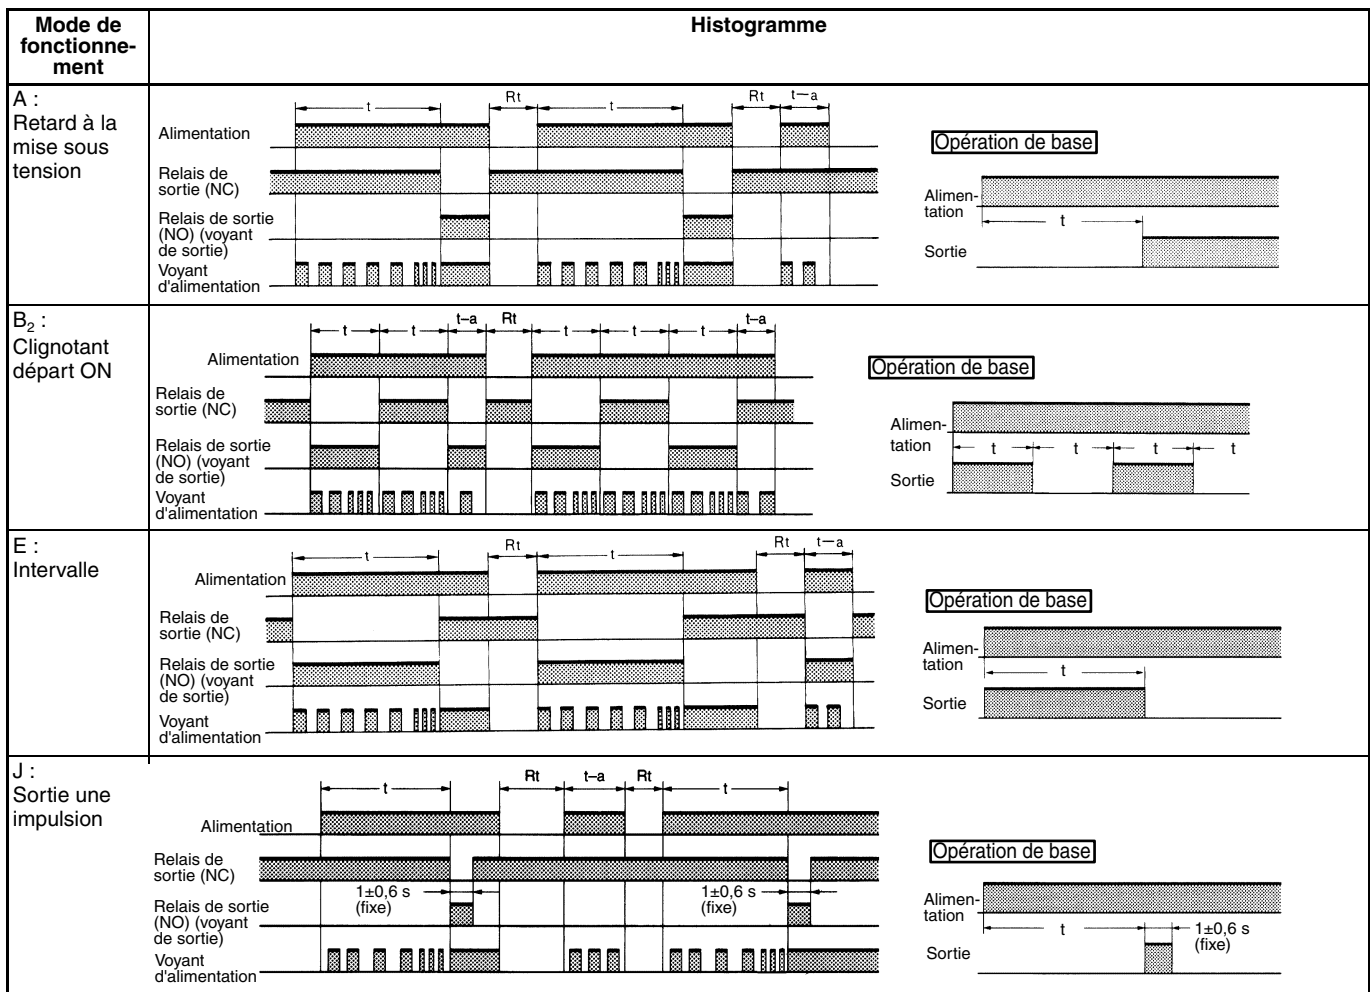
| Mode de fonctionnement | Histogramme |
|---|---|
| A : Retard à la mise sous tension | t Rt t Rt t−a Alimentation Relais de sortie (NC) Relais de sortie (NO) (voyant de sortie) Voyant d'alimentation Opération de base Alimentation t Sortie |
| $B_2$ : Clignotant départ ON | t t t–a Rt t t t t–a Alimentation Relais de sortie (NC) Relais de sortie (NO) (voyant de sortie) Voyant d'alimentation Opération de base Alimentation t t t t Sortie |
| E : Intervalle | t Rt t Rt t−a Alimentation Relais de sortie (NC) Relais de sortie (NO) (voyant de sortie) Voyant d'alimentation Opération de base Alimentation t Sortie |
| J : Sortie une impulsion | t Rt t–a Rt t Alimentation Relais de sortie (NC) 1±0,6 s (fixe) 1±0,6 s (fixe) Relais de sortie (NO) (voyant de sortie) Voyant d'alimentation Opération de base Alimentation t 1±0,6 s (fixe) Sortie |